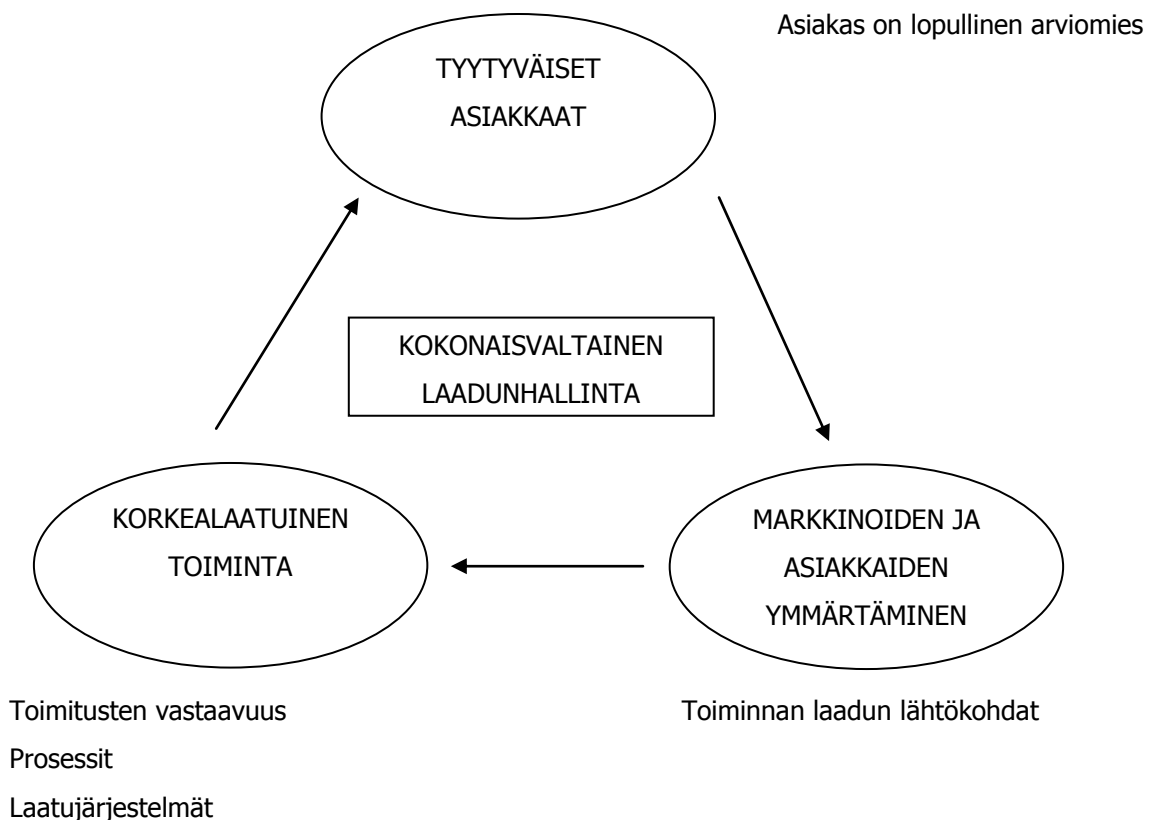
Asiakas on lopullinen arviomies

TYYTYVÄISET ASIAKKAAT

KOKONAISVALTAINEN LAADUNHALLINTA

KORKEALAATUINEN TOIMINTA

MARKKINOIDEN JA ASIAKKAIDEN YMMÄRTÄMINEN

Toimitusten vastaavuus
Prosessit
Laatujärjestelmät

Toiminnan laadun lähtökohdat